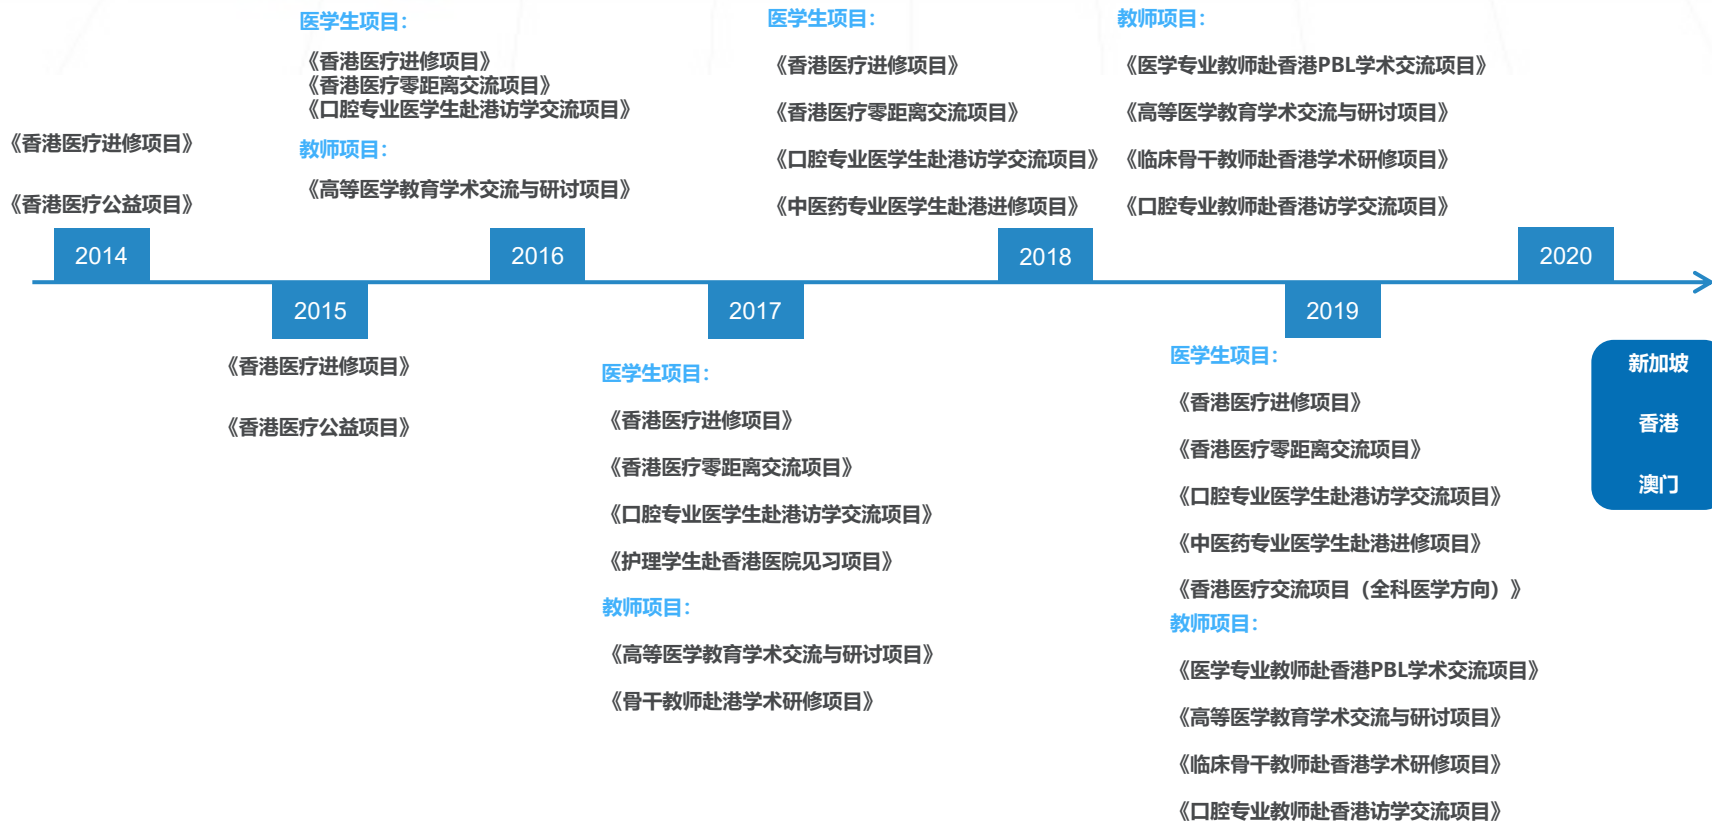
《香港医疗进修项目》

《香港医疗公益项目》

2014

医学生项目:

《香港医疗进修项目》
《香港医疗零距离交流项目》
《口腔专业医学生赴港访学交流项目》

教师项目:

《高等医学教育学术交流与研讨项目》

2015

《香港医疗进修项目》

《香港医疗公益项目》

2016

医学生项目:

《香港医疗进修项目》

《香港医疗零距离交流项目》

《口腔专业医学生赴港访学交流项目》

《中医药专业医学生赴港进修项目》

2017

医学生项目:

《香港医疗进修项目》

《香港医疗零距离交流项目》

《口腔专业医学生赴港访学交流项目》

《护理学生赴香港医院见习项目》

教师项目:

《高等医学教育学术交流与研讨项目》

《骨干教师赴港学术研修项目》

2018

教师项目:

《医学专业教师赴香港PBL学术交流项目》

《高等医学教育学术交流与研讨项目》

《临床骨干教师赴香港学术研修项目》

《口腔专业教师赴香港访学交流项目》

2019

医学生项目:

《香港医疗进修项目》

《香港医疗零距离交流项目》

《口腔专业医学生赴港访学交流项目》

《中医药专业医学生赴港进修项目》

《香港医疗交流项目（全科医学方向）》

教师项目:

《医学专业教师赴香港PBL学术交流项目》

《高等医学教育学术交流与研讨项目》

《临床骨干教师赴香港学术研修项目》

《口腔专业教师赴香港访学交流项目》

2020

新加坡

香港

澳门